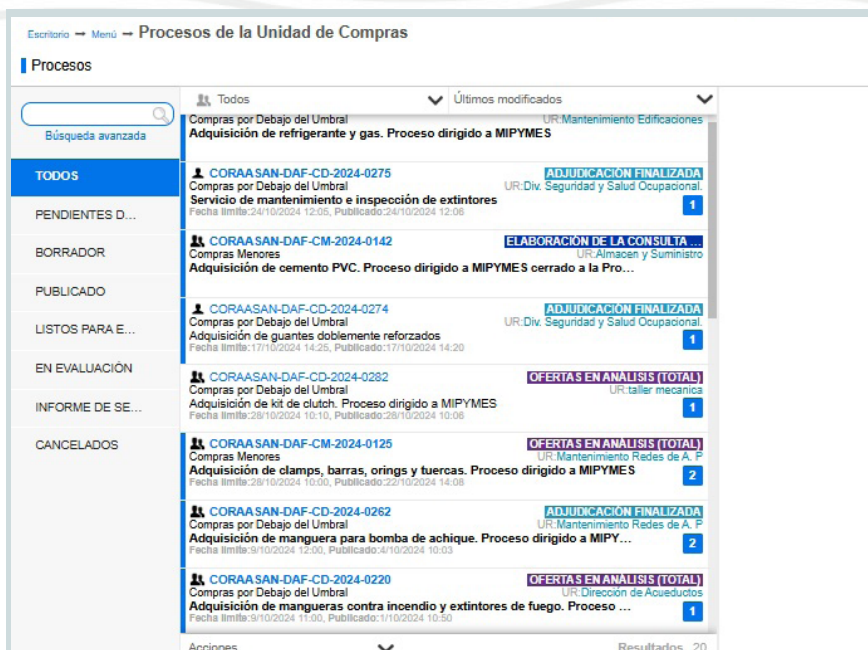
Escritorio → Menú → Procesos de la Unidad de Compras

Procesos

Búsqueda avanzada

TODOS
PENDIENTES D...
BORRADOR
PUBLICADO
LISTOS PARA E...
EN EVALUACIÓN
INFORME DE SE...
CANCELADOS

Todos
Últimos modificados

Compras por Debajo del Umbral
UR:Mantenimiento Edificaciones
Adquisición de refrigerante y gas. Proceso dirigido a MIPYMES

CORAASAN-DAF-CD-2024-0275
ADJUDICACIÓN FINALIZADA
Compras por Debajo del Umbral
UR:Div. Seguridad y Salud Ocupacional.
Servicio de mantenimiento e inspección de extintores
Fecha límite:24/10/2024 12:05, Publicado:24/10/2024 12:06
1

CORAASAN-DAF-CM-2024-0142
ELABORACIÓN DE LA CONSULTA ...
Compras Menores
UR:Almacen y Suministro
Adquisición de cemento PVC. Proceso dirigido a MIPYMES cerrado a la Pro...

CORAASAN-DAF-CD-2024-0274
ADJUDICACIÓN FINALIZADA
Compras por Debajo del Umbral
UR:Div. Seguridad y Salud Ocupacional.
Adquisición de guantes doblemente reforzados
Fecha límite:17/10/2024 14:25, Publicado:17/10/2024 14:20
1

CORAASAN-DAF-CD-2024-0282
OFERTAS EN ANÁLISIS (TOTAL)
Compras por Debajo del Umbral
UR:taller mecanica
Adquisición de kit de clutch. Proceso dirigido a MIPYMES
Fecha límite:28/10/2024 10:10, Publicado:26/10/2024 10:06
1

CORAASAN-DAF-CM-2024-0125
OFERTAS EN ANÁLISIS (TOTAL)
Compras Menores
UR:Mantenimiento Redes de A. P
Adquisición de clamps, barras, orings y tuercas. Proceso dirigido a MIPYMES
Fecha límite:28/10/2024 10:00, Publicado:22/10/2024 14:08
2

CORAASAN-DAF-CD-2024-0262
ADJUDICACIÓN FINALIZADA
Compras por Debajo del Umbral
UR:Mantenimiento Redes de A. P
Adquisición de manguera para bomba de achique. Proceso dirigido a MIPY...
Fecha límite:9/10/2024 12:00, Publicado:4/10/2024 10:03
2

CORAASAN-DAF-CD-2024-0220
OFERTAS EN ANÁLISIS (TOTAL)
Compras por Debajo del Umbral
UR:Dirección de Acueductos
Adquisición de mangueras contra incendio y extintores de fuego. Proceso ...
Fecha límite:9/10/2024 11:00, Publicado:1/10/2024 10:50
1

Acciones
Resultados 20